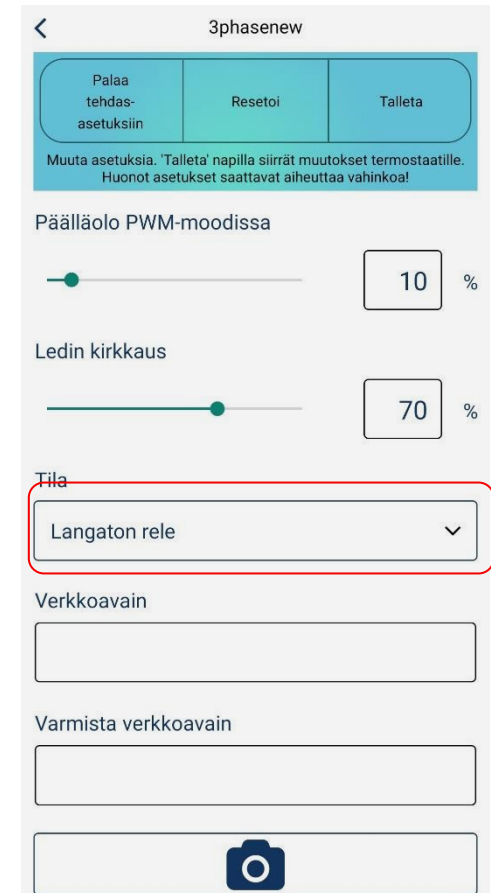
3phasenew

| Palaa tehdasasetuksiin | Resetoi | Talleta |
|---|---|---|

Muuta asetuksia. 'Talleta' napilla siirrät muutokset termostaatille. Huonot asetukset saattavat aiheuttaa vahinkoa!

Päälläolo PWM-moodissa

10 %

Ledin kirkkaus

70 %

Tila

Langaton rele

Verkkoavain

Varmista verkkoavain